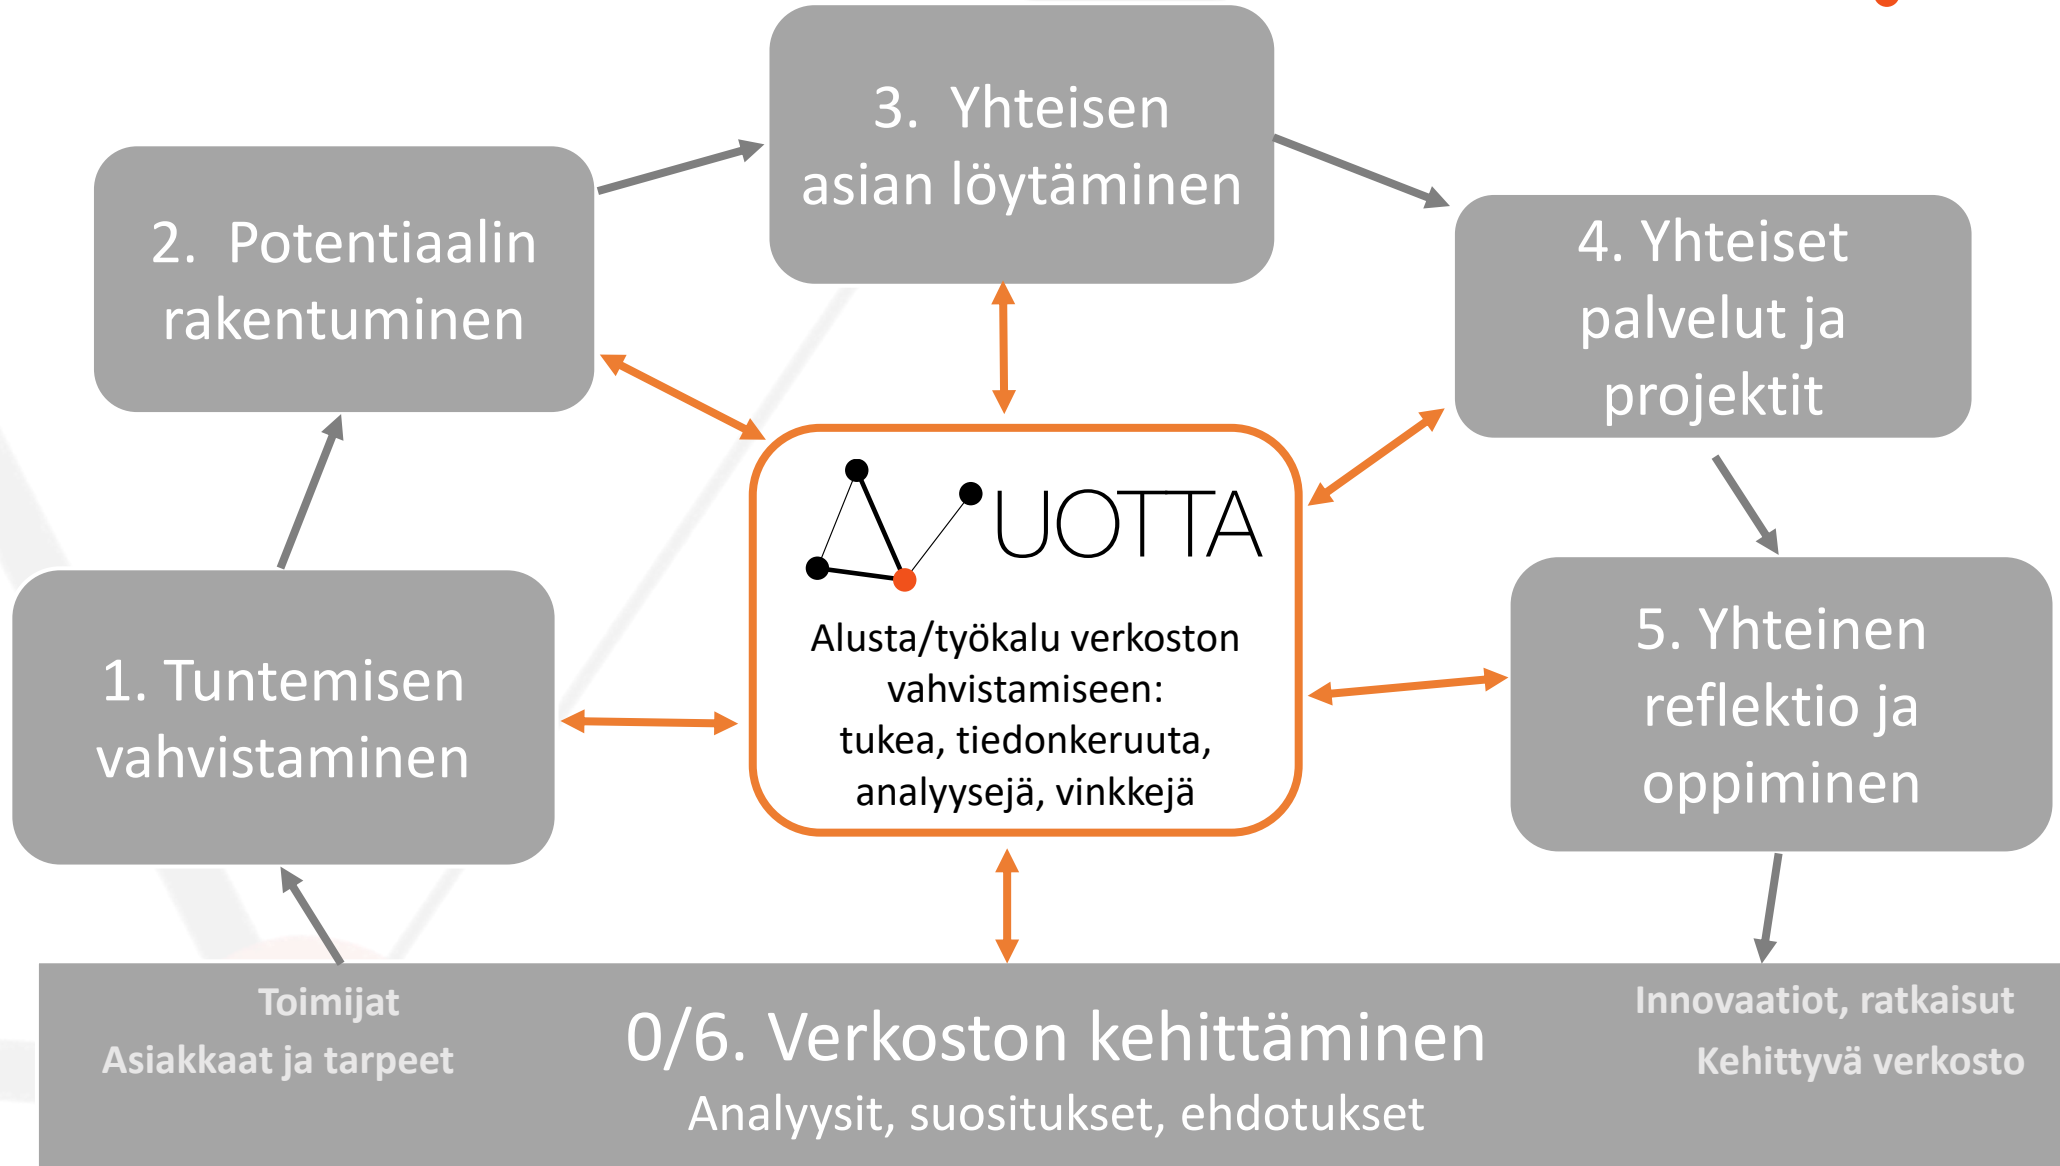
3. Yhteisen asian löytäminen

2. Potentiaalin rakentuminen

4. Yhteiset palvelut ja projektit

UOTTA

Alusta/työkalu verkoston vahvistamiseen: tukea, tiedonkeruuta, analyysejä, vinkkejä

1. Tuntemisen vahvistaminen

5. Yhteinen reflektio ja oppiminen

Toimijat
Asiakkaat ja tarpeet

0/6. Verkoston kehittäminen
Analyysit, suositukset, ehdotukset

Innovaatiot, ratkaisut
Kehittyvä verkosto